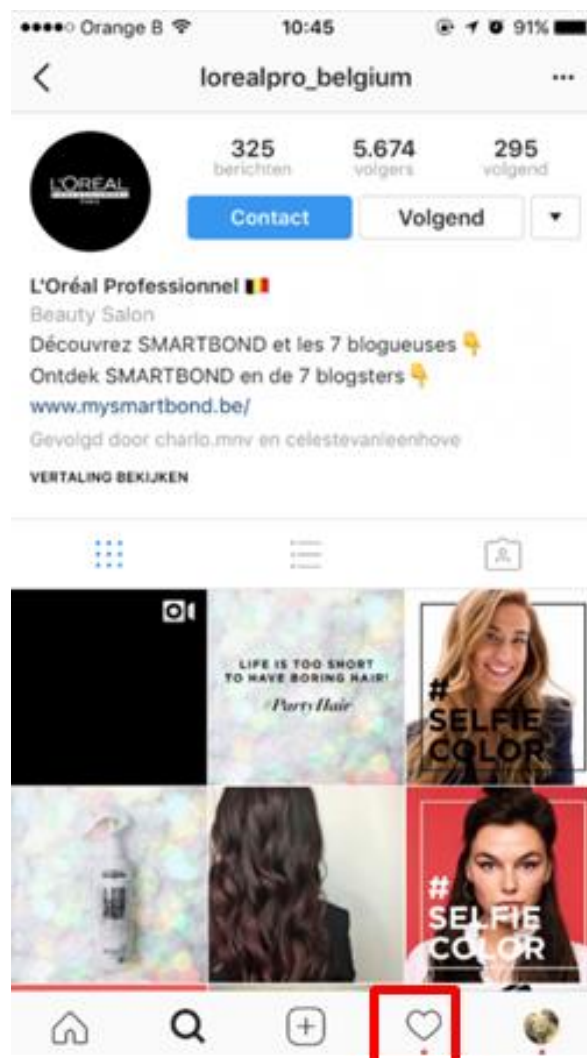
●●●●○ Orange B 10:45 91%

lorealpro_belgium

325 berichten
5.674 volgers
295 volgend

L'ORÉAL

Contact
Volgend

L'Oréal Professionnel 🇧🇪
Beauty Salon
Découvrez SMARTBOND et les 7 blogueuses 👇
Ontdek SMARTBOND en de 7 blogsters 👇
www.mysmartbond.be/
Gevolgd door charlo.mnv en celestevanleenhove
VERTALING BEKIJKEN

LIFE IS TOO SHORT TO HAVE BORING HAIR!
PartyHair

#SELFIE COLOR

#SELFIE COLOR